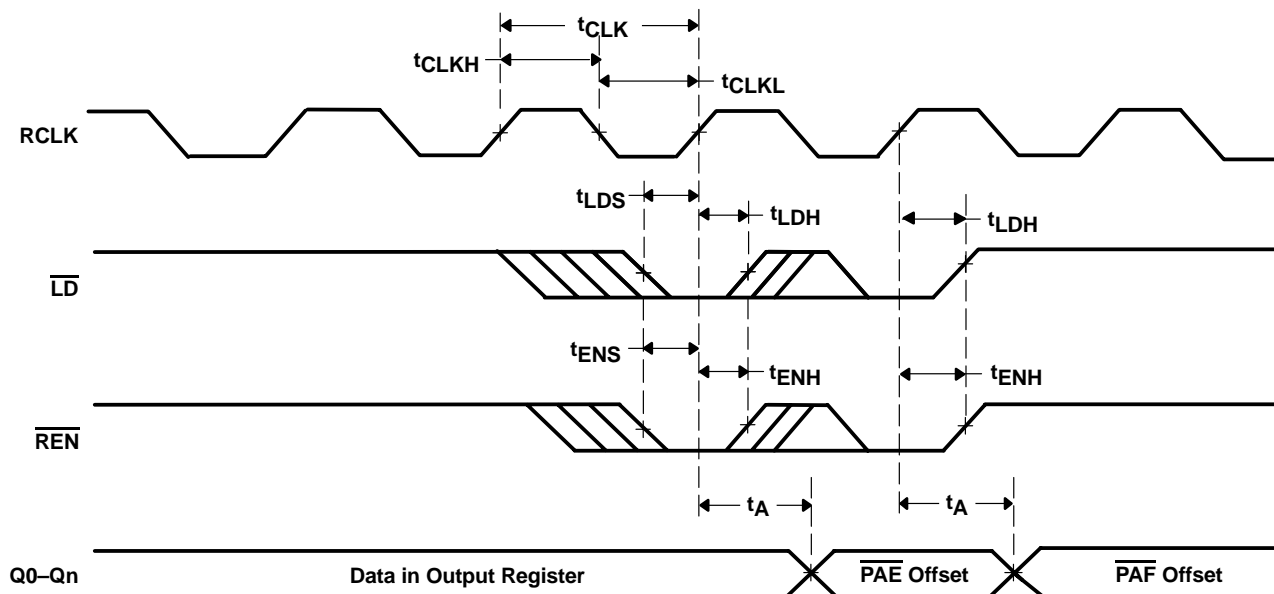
$t_{CLK}$

$t_{CLKH}$

$t_{CLKL}$

RCLK

$t_{LDS}$

$t_{LDH}$

$t_{LDH}$

$\overline{LD}$

$t_{ENS}$

$t_{ENH}$

$t_{ENH}$

$\overline{REN}$

$t_A$

$t_A$

Q0–Qn

Data in Output Register

$\overline{PAE}$ Offset

$\overline{PAF}$ Offset